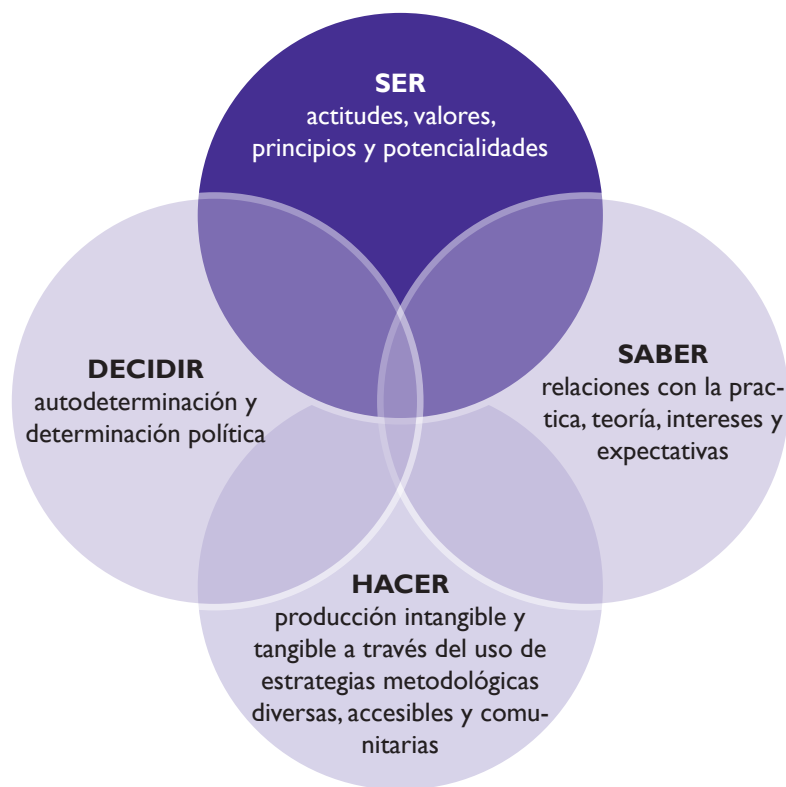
SER
actitudes, valores, principios y potencialidades

DECIDIR
autodeterminación y determinación política

SABER
relaciones con la practica, teoría, intereses y expectativas

HACER
producción intangible y tangible a través del uso de estrategias metodológicas diversas, accesibles y comunitarias